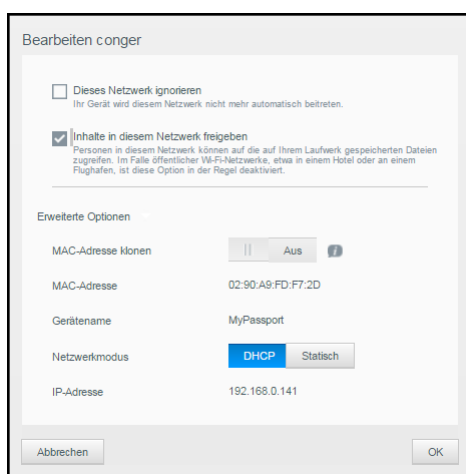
Bearbeiten conger

Dieses Netzwerk ignorieren
Ihr Gerät wird diesem Netzwerk nicht mehr automatisch beitreten.

Inhalte in diesem Netzwerk freigeben
Personen in diesem Netzwerk können auf die auf Ihrem Laufwerk gespeicherten Dateien zugreifen. Im Falle öffentlicher Wi-Fi-Netzwerke, etwa in einem Hotel oder an einem Flughafen, ist diese Option in der Regel deaktiviert.

Erweiterte Optionen

MAC-Adresse klonen | Aus

MAC-Adresse 02:90:A9:FD:F7:2D

Gerätename MyPassport

Netzwerkmodus DHCP Statisch

IP-Adresse 192.168.0.141

Abbrechen

OK